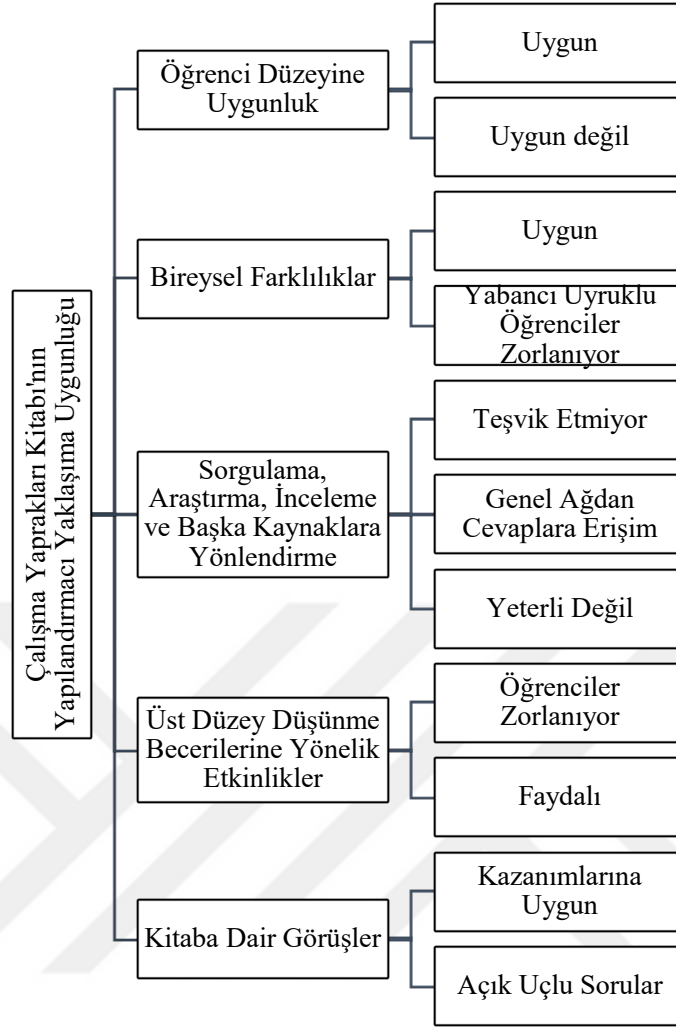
Çalışma Yaprakları Kitabı'nın Yapılandırmacı Yaklaşıma Uygunluğu

Öğrenci Düzeyine Uygunluk

Uygun

Uygun değil

Bireysel Farklılıklar

Uygun

Yabancı Uyruklu Öğrenciler Zorlanıyor

Sorgulama, Araştırma, İnceleme ve Başka Kaynaklara Yönlendirme

Teşvik Etmiyor

Genel Ağdan Cevaplara Erişim

Yeterli Değil

Üst Düzey Düşünme Becerilerine Yönelik Etkinlikler

Öğrenciler Zorlanıyor

Faydalı

Kitaba Dair Görüşler

Kazanımlarına Uygun

Açık Uçlu Sorular